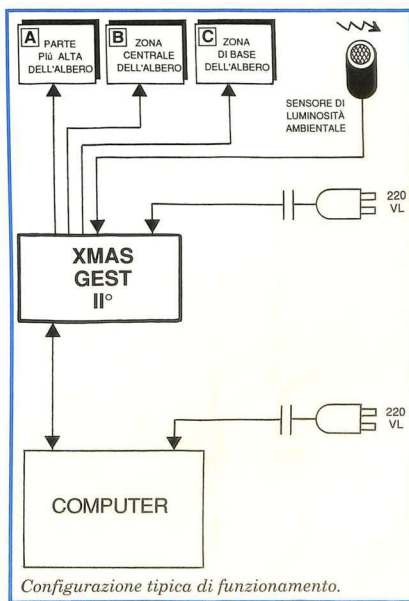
A PARTE PIù ALTA DELL'ALBERO

B ZONA CENTRALE DELL'ALBERO

C ZONA DI BASE DELL'ALBERO

SENSORE DI LUMINOSITÀ AMBIENTALE

220 VL

XMAS GEST II°

220 VL

COMPUTER

Configurazione tipica di funzionamento.